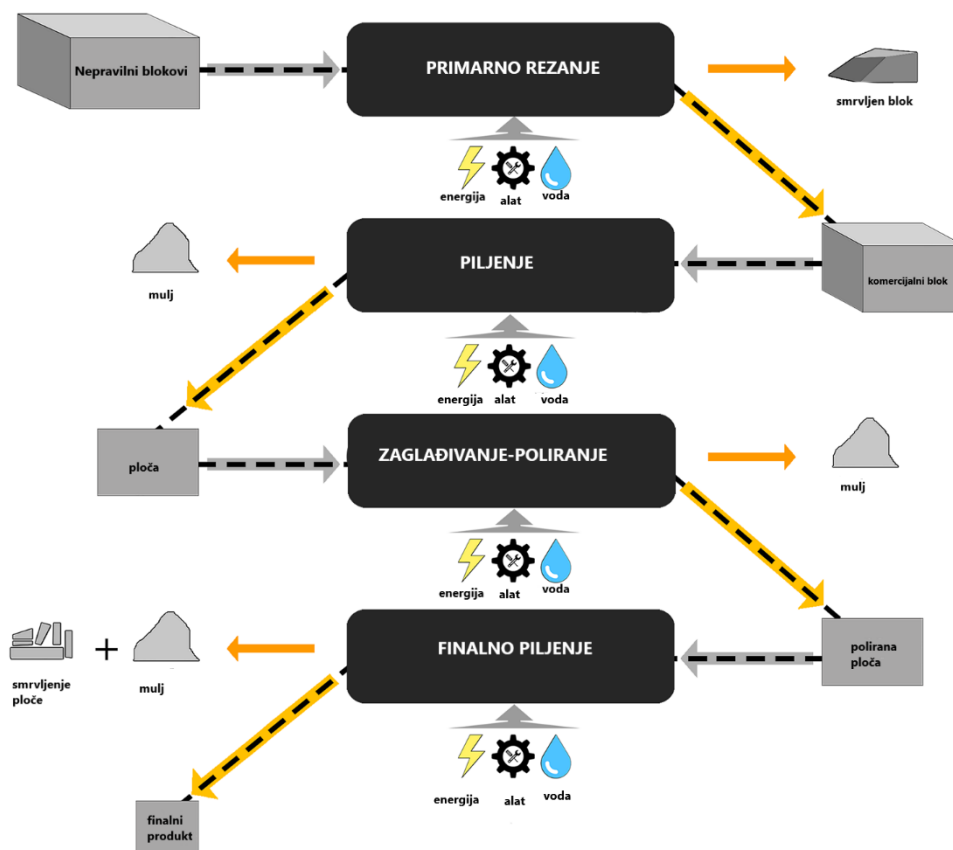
Nepravilni blokovi

PRIMARNO REZANJE

smrvljen blok

energija alat voda

PILJENJE

mulj

komercijalni blok

energija alat voda

ploča

ZAGLAĐIVANJE-POLIRANJE

mulj

energija alat voda

+

smrvljenje ploče

mulj

FINALNO PILJENJE

polirana ploča

energija alat voda

finalni produkt